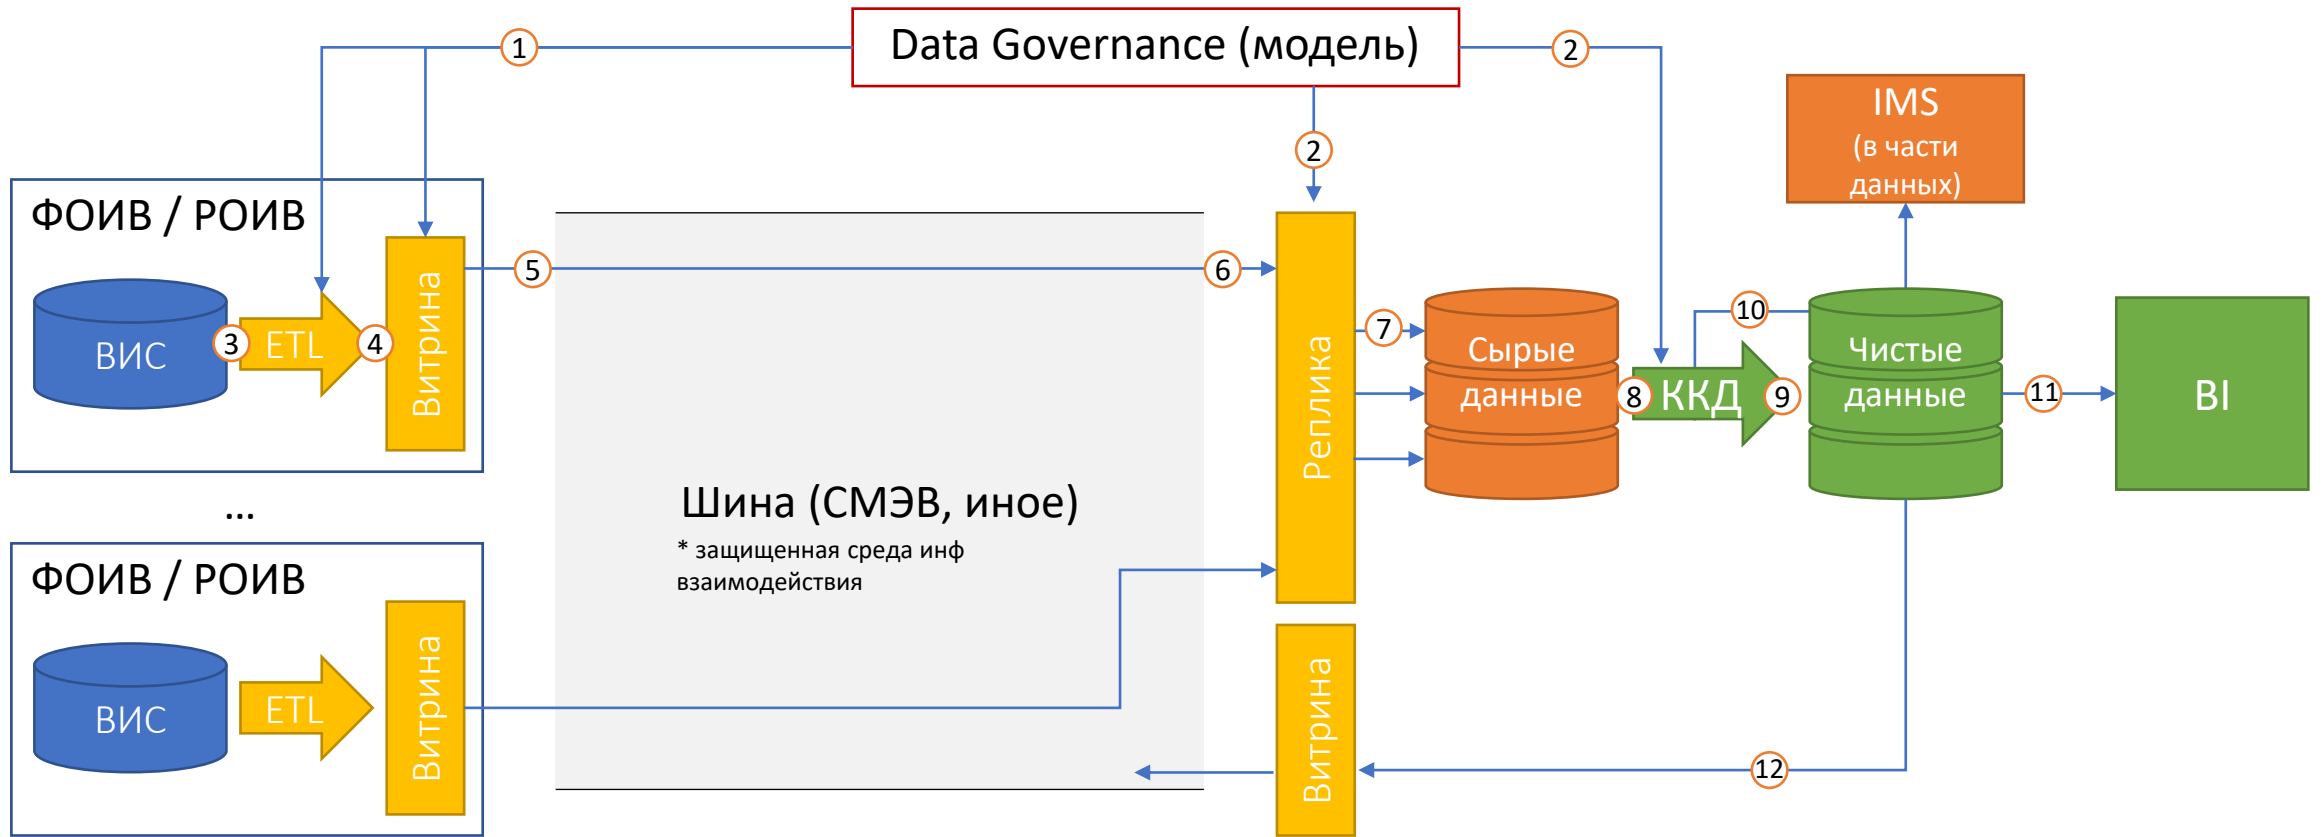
Data Governance (модель)

1

2

2

IMS
(в части данных)

ФОИВ / РОИВ

ВИС

3

ETL

4

Витрина

5

6

Реплика

7

Сырые данные

8

ККД

9

10

Чистые данные

11

BI

...

ФОИВ / РОИВ

ВИС

ETL

Витрина

Шина (СМЭВ, иное)
* защищенная среда инф взаимодействия

Витрина

12